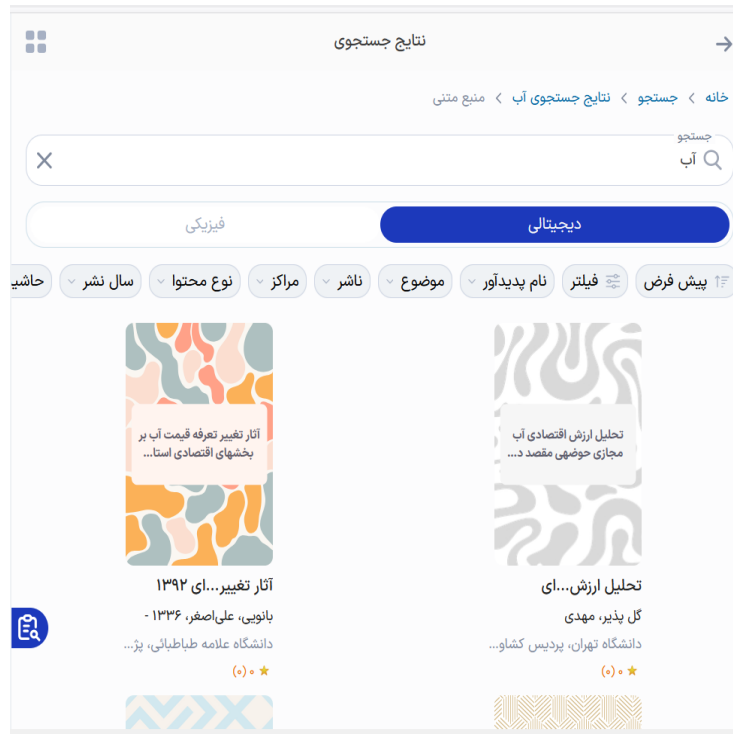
نتایج جستجوی

خانه › جستجو › نتایج جستجوی آب › منبع متنی

جستجو
آب

دیجیتالی
فیزیکی

پیش فرض
فیلتر
نام پدیدآور
موضوع
ناشر
مراکز
نوع محتوا
سال نشر
حاشیه

تحلیل ارزش اقتصادی آب مجازی حوضهی مقصد د...

تحلیل ارزش...ای
گل پذیر، مهدی
دانشگاه تهران، پردیس کشاو...
★ ۰ (۰)

آثار تغییر تعرفه قیمت آب بر بخشهای اقتصادی استا...

آثار تغییر...ای ۱۳۹۲
بانویی، علی‌اصغر، ۱۳۳۶ -
دانشگاه علامه طباطبائی، پژ...
★ ۰ (۰)